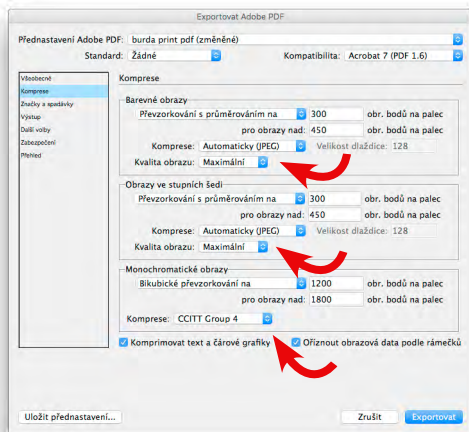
Exportovat Adobe PDF

Přednastavení Adobe PDF: burda print pdf (změněné)

Standard: Žádné

Kompatibilita: Acrobat 7 (PDF 1.6)

Všeobecné
Komprese
Značky a spadávky
Výstup
Další volby
Zabezpečení
Přehled

Komprese

Barevné obrazy
Převzorkování s průměrováním na 300 obr. bodů na palec
pro obrazy nad: 450 obr. bodů na palec
Komprese: Automaticky (JPEG) Velikost dlaždice: 128
Kvalita obrazu: Maximální

Obrazy ve stupních šedi
Převzorkování s průměrováním na 300 obr. bodů na palec
pro obrazy nad: 450 obr. bodů na palec
Komprese: Automaticky (JPEG) Velikost dlaždice: 128
Kvalita obrazu: Maximální

Monochromatické obrazy
Bikubické převzorkování na 1200 obr. bodů na palec
pro obrazy nad: 1800 obr. bodů na palec
Komprese: CCITT Group 4

Komprimovat text a čárové grafiky
Oříznout obrazová data podle rámečků

Uložit přednastavení...
Zrušit
Exportovat